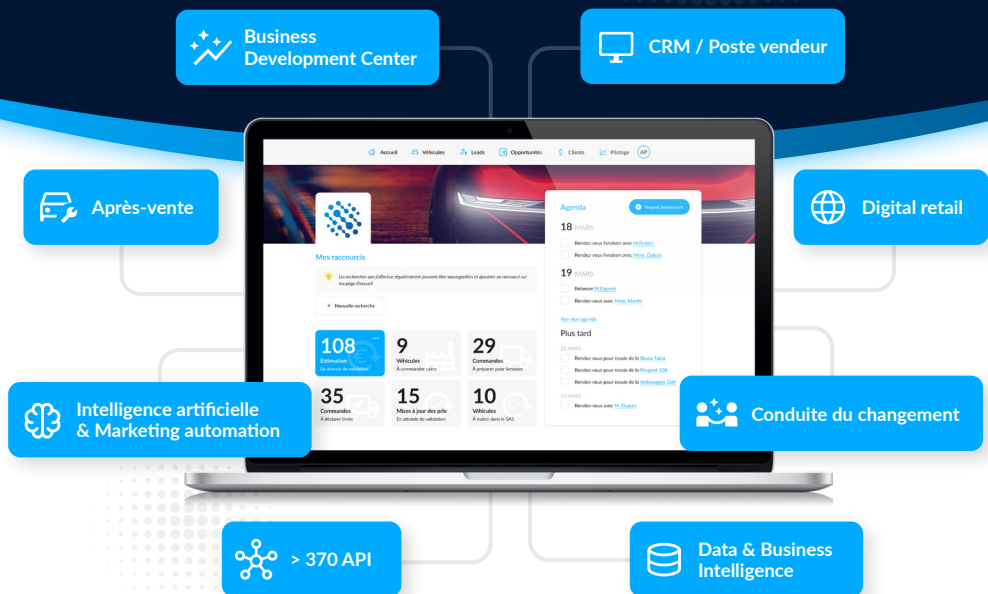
Business Development Center

CRM / Poste vendeur

Après-vente

Digital retail

Intelligence artificielle & Marketing automation

Conduite du changement

> 370 API

Data & Business Intelligence

Accueil Véhicules Leads Opportunités Clients Pilotage AP

Mes raccourcis

Les recherches que j'effectue régulièrement peuvent être sauvegardées et ajoutées en raccourci sur ma page d'accueil

+ Nouvelle recherche

Agenda

Nouvel événement

18 MARS

Rendez-vous livraison avec M.Robert

Rendez-vous livraison avec Mme. Dubois

19 MARS

Relancer M.Dupont

Rendez-vous avec Mme. Martin

Voir mon agenda

Plus tard

22 MARS

Rendez-vous pour essai de la Skoda Fabia

Rendez-vous pour essai de la Peugeot 208

Rendez-vous pour essai de la Volkswagen Golf

23 MARS

Rendez-vous avec M. Dupuis

108 Estimation En attente de validation

9 Véhicules À commander usine

29 Commandes À préparer pour livraison

35 Commandes À déclarer livrée

15 Mises à jour des prix En attente de validation

10 Véhicules À traiter dans le SAS